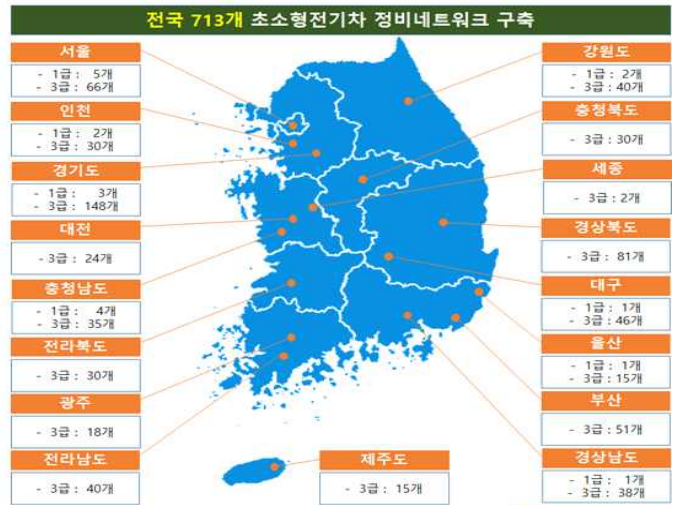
전국 713개 초소형전기차 정비네트워크 구축

서울
- 1급 : 5개
- 3급 : 66개

인천
- 1급 : 2개
- 3급 : 30개

경기도
- 1급 : 3개
- 3급 : 148개

대전
- 3급 : 24개

충청남도
- 1급 : 4개
- 3급 : 35개

전라북도
- 3급 : 30개

광주
- 3급 : 18개

전라남도
- 3급 : 40개

제주도
- 3급 : 15개

강원도
- 1급 : 2개
- 3급 : 40개

충청북도
- 3급 : 30개

세종
- 3급 : 2개

경상북도
- 3급 : 81개

대구
- 1급 : 1개
- 3급 : 46개

울산
- 1급 : 1개
- 3급 : 15개

부산
- 3급 : 51개

경상남도
- 1급 : 1개
- 3급 : 38개